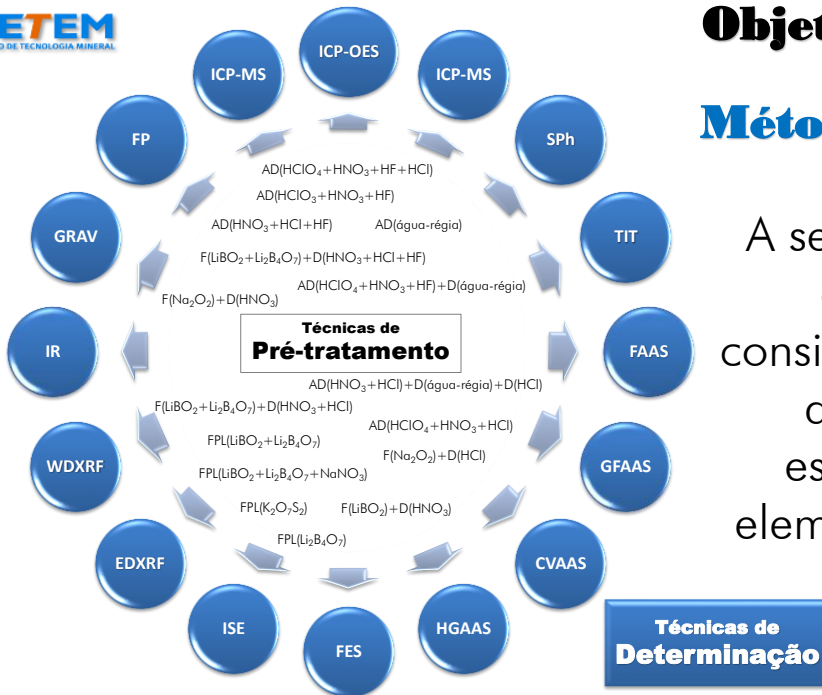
ETEM
DE TECNOLOGIA MINERAL

Objet

Méto

ICP-OES
ICP-MS
ICP-MS
SPh
FP
TIT
GRAV
FAAS
IR
GFAAS
WDXRF
CVAAS
EDXRF
HGAAS
ISE
FES

AD(HClO$_4$+HNO$_3$+HF+HCl)
AD(HClO$_3$+HNO$_3$+HF)
AD(HNO$_3$+HCl+HF)
AD(água-régia)
F(LiBO$_2$+Li$_2$B$_4$O$_7$)+D(HNO$_3$+HCl+HF)
AD(HClO$_4$+HNO$_3$+HF)+D(água-régia)
F(Na$_2$O$_2$)+D(HNO$_3$)

Técnicas de
Pré-tratamento

AD(HNO$_3$+HCl)+D(água-régia)+D(HCl)
F(LiBO$_2$+Li$_2$B$_4$O$_7$)+D(HNO$_3$+HCl)
AD(HClO$_4$+HNO$_3$+HCl)
FPL(LiBO$_2$+Li$_2$B$_4$O$_7$)
F(Na$_2$O$_2$)+D(HCl)
FPL(LiBO$_2$+Li$_2$B$_4$O$_7$+NaNO$_3$)
FPL(K$_2$O$_7$S$_2$)
F(LiBO$_2$)+D(HNO$_3$)
FPL(Li$_2$B$_4$O$_7$)

A se
consi
o
es
elem

Técnicas de
Determinação